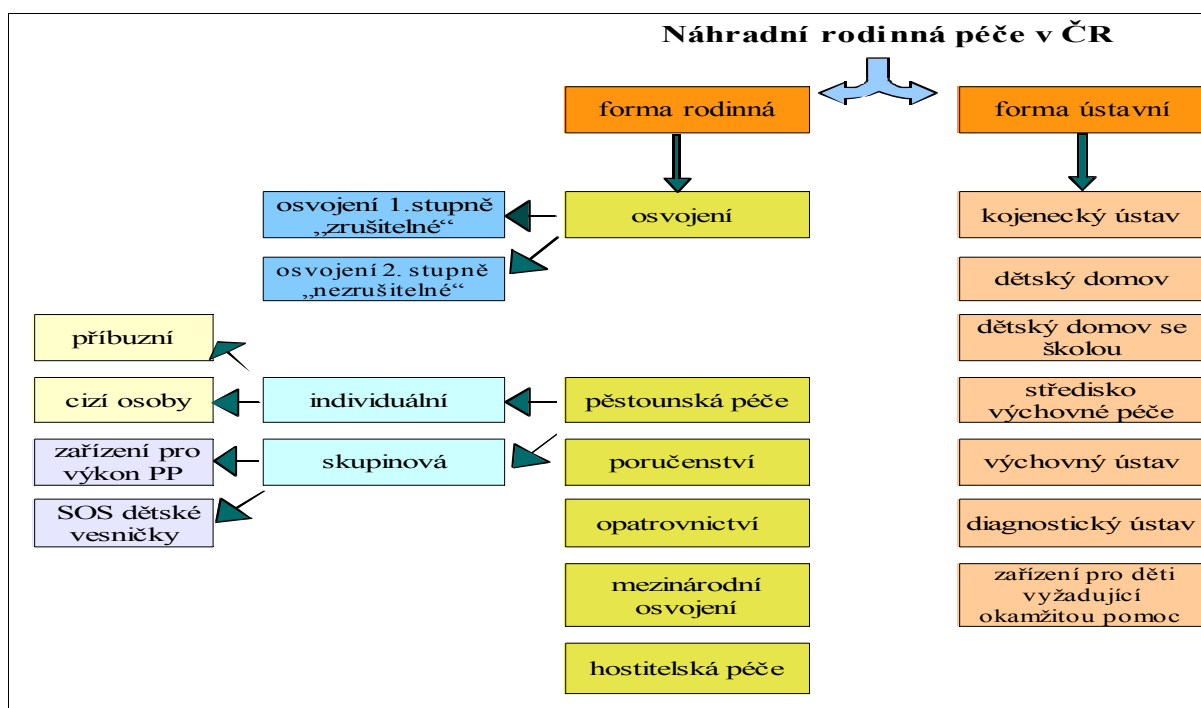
Náhradní rodinná péče v ČR

forma rodinná

forma ústavní

osvojení 1.stupně „zrušitelné“

osvojení

kojenecký ústav

osvojení 2. stupně „nezrušitelné“

dětský domov

příbuzní

dětský domov se školou

cizí osoby

individuální

pěstounská péče

středisko výchovné péče

zařízení pro výkon PP

skupinová

poručenství

výchovný ústav

SOS dětské vesničky

opatrovnictví

diagnostický ústav

mezinárodní osvojení

zařízení pro děti vyžadující okamžitou pomoc

hostitelská péče